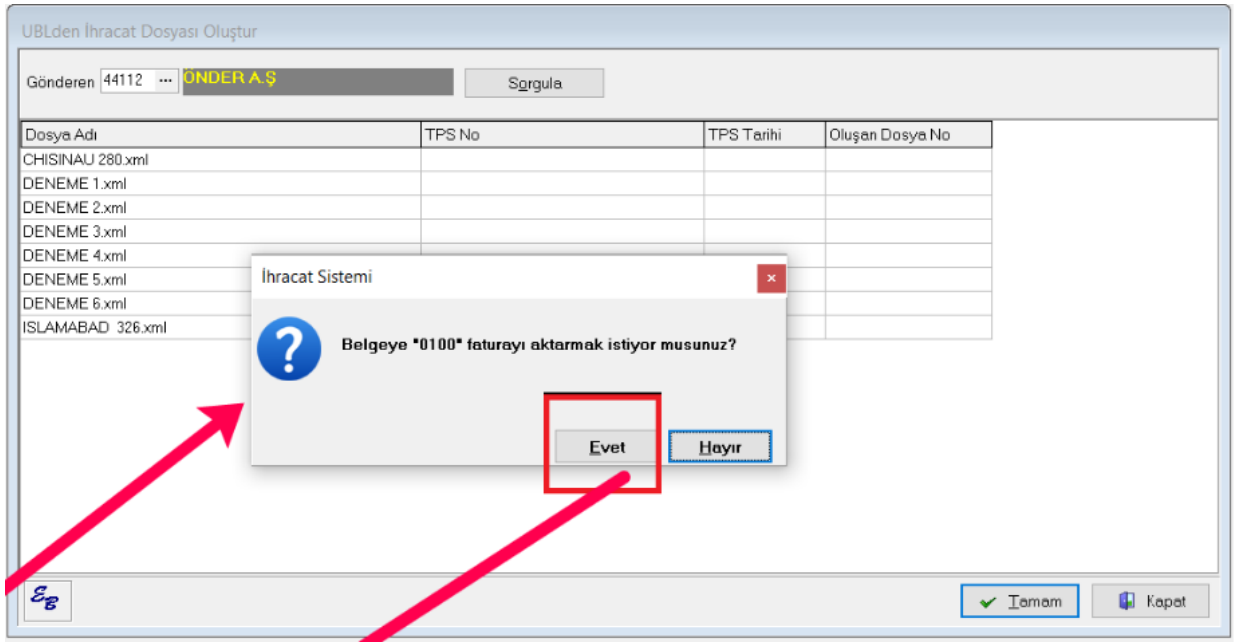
UBLden İhracat Dosyası Oluştur

Gönderen 44112 ··· ÖNDER A.Ş

Sorgula

| Dosya Adı | TPS No | TPS Tarihi | Oluşan Dosya No |
|---|---|---|---|
| CHISINAU 280.xml | | | |
| DENEME 1.xml | | | |
| DENEME 2.xml | | | |
| DENEME 3.xml | | | |
| DENEME 4.xml | | | |
| DENEME 5.xml | | | |
| DENEME 6.xml | | | |
| ISLAMABAD 326.xml | | | |

İhracat Sistemi

×

Belgeye "0100" faturayı aktarmak istiyor musunuz?

Evet

Hayır

$\mathcal{E}_{B}$

Tamam

Kapat